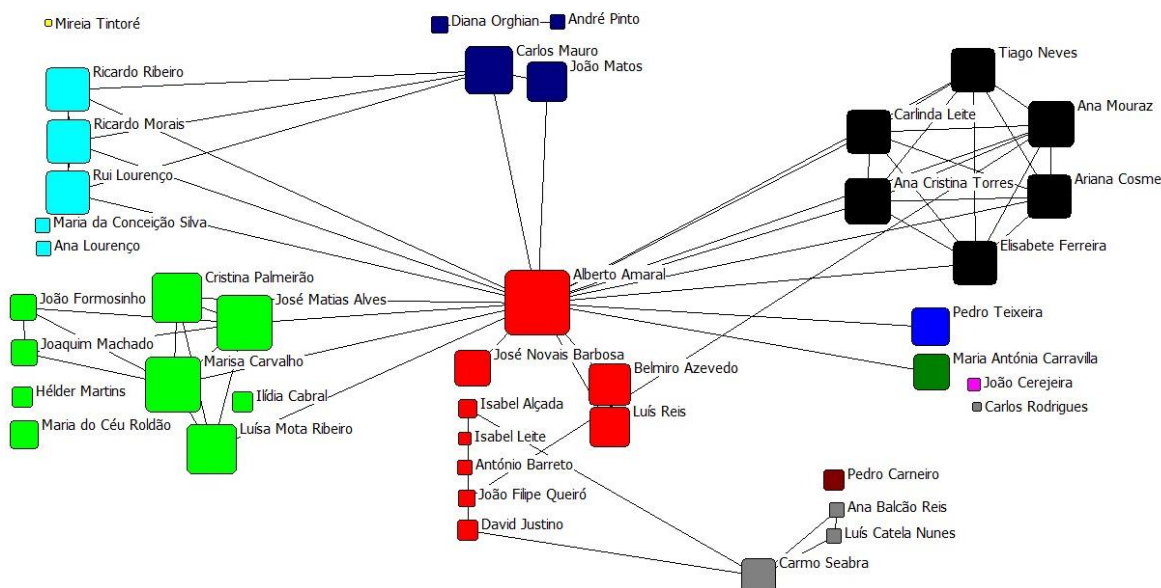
Mireia Tintoré
Diana Orghian
André Pinto
Carlos Mauro
João Matos
Tiago Neves
Ricardo Ribeiro
Ana Mouraz
Carlinda Leite
Ricardo Morais
Ana Cristina Torres
Ariana Cosme
Rui Lourenço
Maria da Conceição Silva
Ana Lourenço
Elisabete Ferreira
Alberto Amaral
Cristina Palmeirão
João Formosinho
José Matias Alves
Pedro Teixeira
Joaquim Machado
Marisa Carvalho
José Novais Barbosa
Maria Antónia Carravilla
Belmiro Azevedo
João Cerejeira
Hélder Martins
Ilídia Cabral
Carlos Rodrigues
Isabel Alçada
Luís Reis
Maria do Céu Roldão
Luísa Mota Ribeiro
Isabel Leite
António Barreto
Pedro Carneiro
João Filipe Queiró
Ana Balcão Reis
Luís Catela Nunes
David Justino
Carmo Seabra